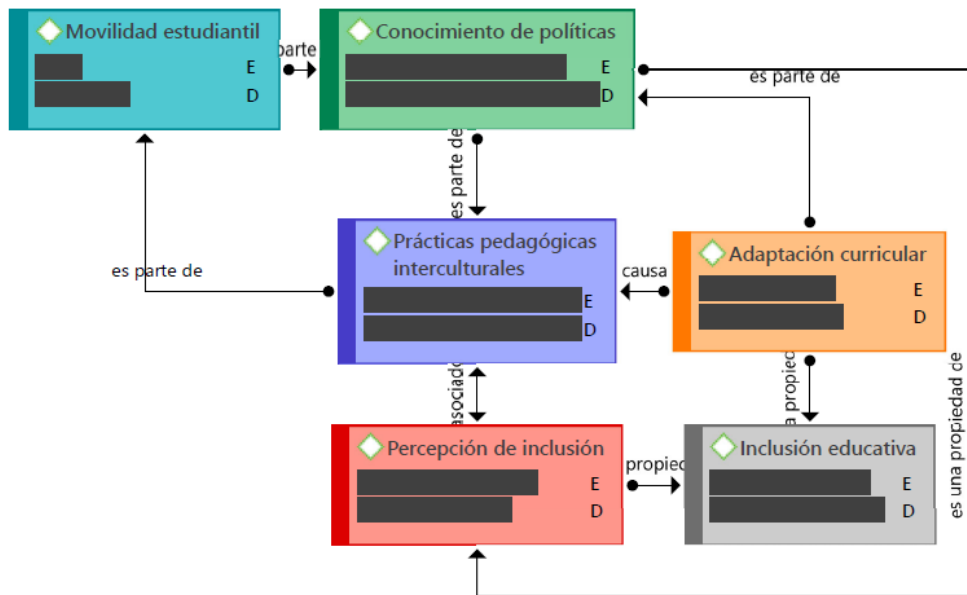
Movilidad estudiantil
E
D

parte

Conocimiento de políticas
E
D

es parte de

es parte de

Prácticas pedagógicas interculturales
E
D

es parte de

causa

Adaptación curricular
E
D

asociado

a propied

es una propiedad de

Percepción de inclusión
E
D

propied

Inclusión educativa
E
D